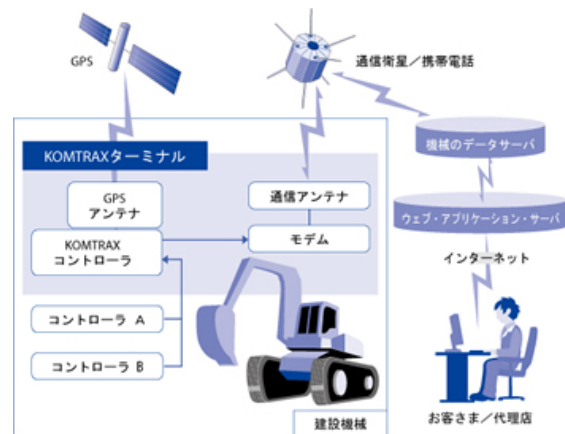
GPS

通信衛星／携帯電話

KOMTRAXターミナル

機械のデータサーバ

GPS
アンテナ

通信アンテナ

ウェブ・アプリケーション・サーバ

KOMTRAX
コントローラ

モデム

インターネット

コントローラ A

コントローラ B

建設機械

お客さま／代理店